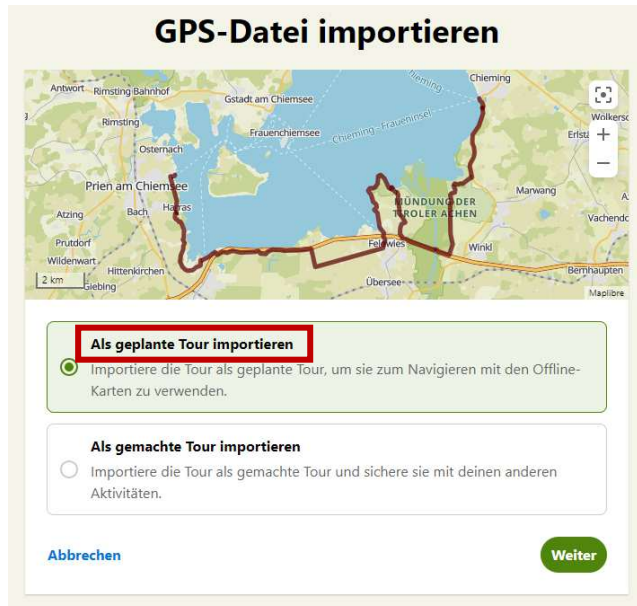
GPS-Datei importieren

Antwort Rimsting Bahnhof Gstadt am Chiemsee Chieming Rimsting Frauenchiemsee Chieming - Fraueninsel Wolkersd Erlstä Ostemach Prien am Chiemsee Marwang Atzing Bach Harras MÜNDUNG DER TIROLER ACHEN Vachendo Prutdorf Feldwies Winkl Wildenwart Hittenkirchen Bernhaupten 2 km Giebing Übersee Maplibre

Als geplante Tour importieren
Importiere die Tour als geplante Tour, um sie zum Navigieren mit den Offline-Karten zu verwenden.

Als gemachte Tour importieren
Importiere die Tour als gemachte Tour und sichere sie mit deinen anderen Aktivitäten.

Abbrechen

Weiter